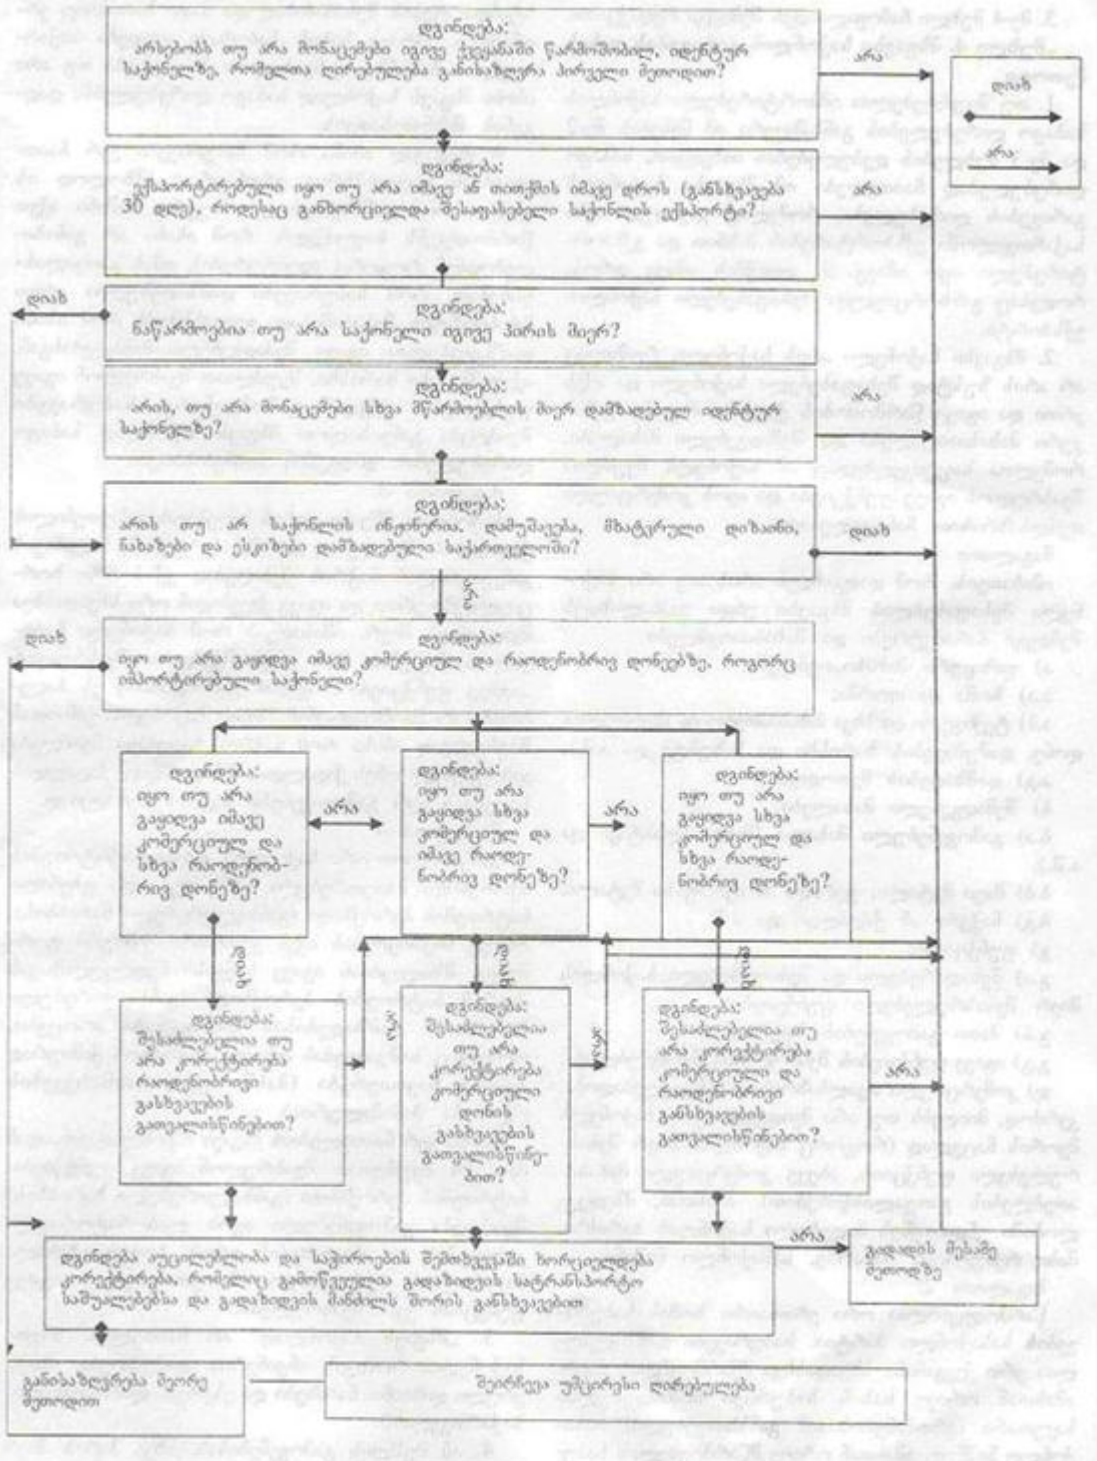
დგინდება:
არსებობს თუ არა მონაცემები იგივე ქვეყანაში წარმოებულ, იდენტურ საქონელზე, რომელთა ღირებულება განისაზღვრა პირველი მეთოდით?

არა

დიახ

არა

დგინდება:
ექსპორტირებული იყო თუ არა იმავე ან თითქმის იმავე დროს (განსხვავება 30 დღე), როდესაც განხორციელდა შესაფასებელი საქონლის ექსპორტი?

არა

დიახ

დგინდება:
ნაწარმოებია თუ არა საქონელი იგივე პირის მიერ?

დგინდება:
არის, თუ არა მონაცემები სხვა მწარმოებლის მიერ დამზადებულ იდენტურ საქონელზე?

არა

დგინდება:
არის თუ არ საქონლის ინჟინერია, დამუშავება, მხატვრული დიზაინი, ნახაზები და ესკიზები დამზადებული საქართველოში?

დიახ

დიახ

არა

დიახ

დგინდება:
იყო თუ არა გაყიდვა იმავე კომერციულ და რაოდენობრივ დონეებზე, როგორც იმპორტირებული საქონელი?

დგინდება:
იყო თუ არა გაყიდვა იმავე კომერციულ და სხვა რაოდენობრივ დონეზე?

არა

დგინდება:
იყო თუ არა გაყიდვა სხვა კომერციულ და იმავე რაოდენობრივ დონეზე?

არა

დგინდება:
იყო თუ არა გაყიდვა სხვა კომერციულ და სხვა რაოდენობრივ დონეზე?

დიახ

დიახ

დიახ

დგინდება:
შესაძლებელია თუ არა კორექტირება რაოდენობრივი განსხვავების გათვალისწინებით?

არა

დგინდება:
შესაძლებელია თუ არა კორექტირება კომერციული დონის განსხვავების გათვალისწინებით?

არა

დგინდება:
შესაძლებელია თუ არა კორექტირება კომერციული და რაოდენობრივი განსხვავების გათვალისწინებით?

არა

დგინდება აუცილებლობა და საჭიროების შემთხვევაში ხორციელდება კორექტირება, რომელიც გამოწვეულია გადაზიდვის სატრანსპორტო საშუალებებსა და გადაზიდვის მანძილს შორის განსხვავებით

არა

გადადის მესამე მეთოდზე

განისაზღვრება მეორე მეთოდით

შეირჩევა უმცირესი ღირებულება